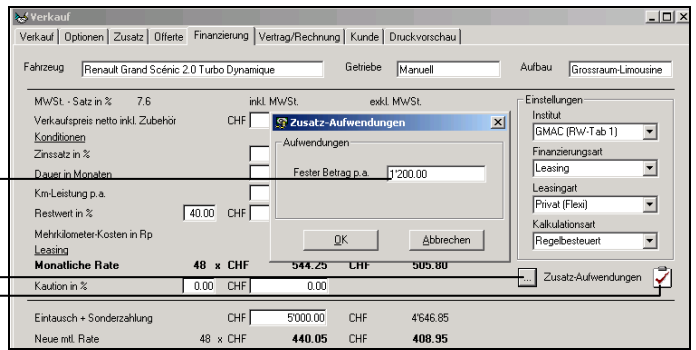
Verkauf

Verkauf | Optionen | Zusatz | Offerte | Finanzierung | Vertrag/Rechnung | Kunde | Druckvorschau

Fahrzeug Renault Grand Scénic 2.0 Turbo Dynamique

Getriebe Manuell

Aufbau Grossraum-Limousine

MWSt. - Satz in % 7.6

inkl. MWSt.

exkl. MWSt.

Verkaufspreis netto inkl. Zubehör CHF

Konditionen

Zinssatz in %

Dauer in Monaten

Km-Leistung p.a.

Restwert in % 40.00 CHF

Mehrkilometer-Kosten in Rp

Leasing

Monatliche Rate 48 x CHF 544.25 CHF 505.80

Kaution in % 0.00 CHF 0.00

Zusatz-Aufwendungen

Aufwendungen

Fester Betrag p.a. 1'200.00

OK

Abbrechen

Einstellungen

Institut

GMAC (RW-Tab 1)

Finanzierungsart

Leasing

Leasingart

Privat (Flexi)

Kalkulationsart

Regelbesteuert

...

Zusatz-Aufwendungen

Eintausch + Sonderzahlung CHF 5'000.00 CHF 4'646.85

Neue mtl. Rate 48 x CHF 440.05 CHF 408.95